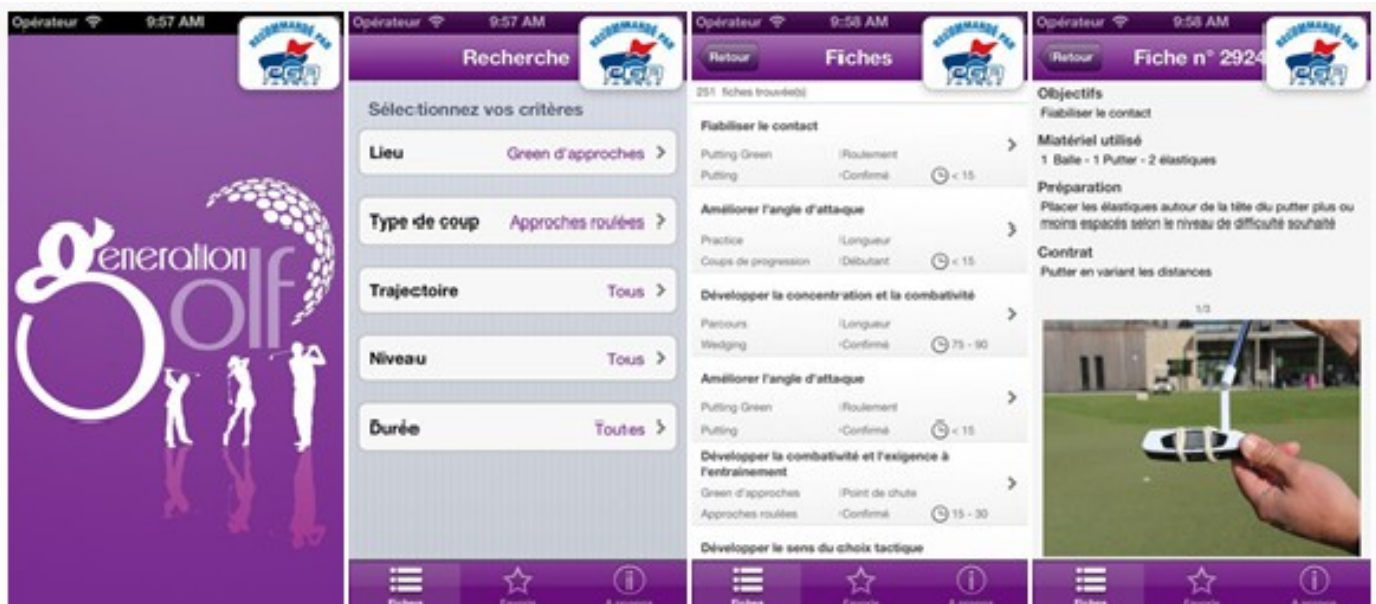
Opérateur 9:57 AM

RECOMMANDÉ PAR PGA FRANCE

generation golf

Opérateur 9:57 AM

Recherche

RECOMMANDÉ PAR PGA FRANCE

Sélectionnez vos critères

Lieu Green d'approches >

Type de coup Approches roulées >

Trajectoire Tous >

Niveau Tous >

Durée Toutes >

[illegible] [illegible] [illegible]

Opérateur 9:58 AM

Retour Fiches

RECOMMANDÉ PAR PGA FRANCE

251 fiches trouvée(s)

Fiabiliser le contact
Putting Green Roulement
Putting Confirmé < 15

Améliorer l'angle d'attaque
Practice Longueur
Coups de progression Débutant < 15

Développer la concentration et la combativité
Parcours Longueur
Wedging Confirmé 75 - 90

Améliorer l'angle d'attaque
Putting Green Roulement
Putting Confirmé < 15

Développer la combativité et l'exigence à l'entrainement
Green d'approches Point de chute
Approches roulées Confirmé 15 - 30

Développer le sens du choix tactique

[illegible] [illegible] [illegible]

Opérateur 9:58 AM

Retour Fiche n° 2924

RECOMMANDÉ PAR PGA FRANCE

Objectifs
Fiabiliser le contact

Matériel utilisé
1 Balle - 1 Putter - 2 élastiques

Préparation
Placer les élastiques autour de la tête du putter plus ou moins espacés selon le niveau de difficulté souhaité

Contrat
Putter en variant les distances

1/3

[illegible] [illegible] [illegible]